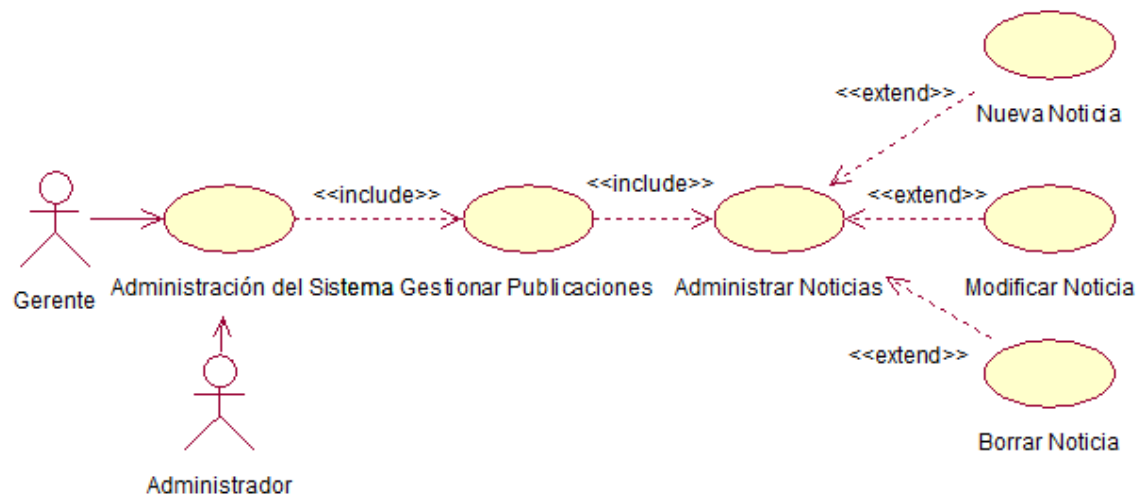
<<extend>>

Nueva Noticia

<<include>>

<<include>>

<<extend>>

Gerente

Administración del Sistema

Gestionar Publicaciones

Administrar Noticias

Modificar Noticia

<<extend>>

Administrador

Borrar Noticia